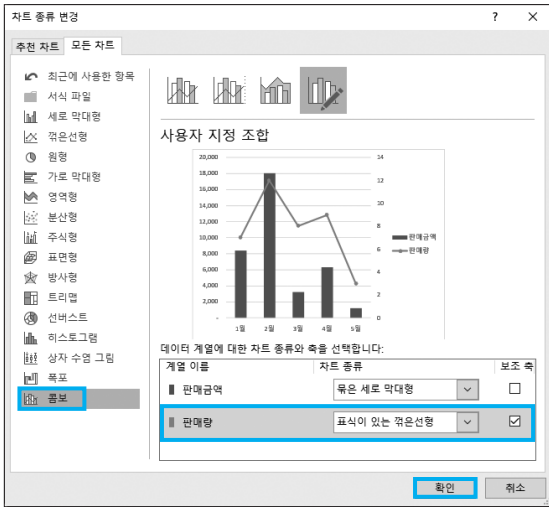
차트 종류 변경

?

×

추천 차트

모든 차트

최근에 사용한 항목

서식 파일

세로 막대형

꺾은선형

원형

가로 막대형

영역형

분산형

주식형

표면형

방사형

트리맵

선버스트

히스토그램

상자 수염 그림

폭포

콤보

사용자 지정 조합

| | |
|---|---|
| 20,000 | 14 |
| 18,000 | 12 |
| 16,000 | |
| 14,000 | 10 |
| 12,000 | |
| 10,000 | 8 |
| 8,000 | 6 |
| 6,000 | |
| 4,000 | 4 |
| 2,000 | 2 |
| - | 0 |

1월 2월 3월 4월 5월

판매금액

판매량

데이터 계열에 대한 차트 종류와 축을 선택합니다:

| 계열 이름 | 차트 종류 | 보조 축 |
|---|---|---|
| 판매금액 | 묶은 세로 막대형 | ☐ |
| 판매량 | 표식이 있는 꺾은선형 | ☑ |

확인

취소